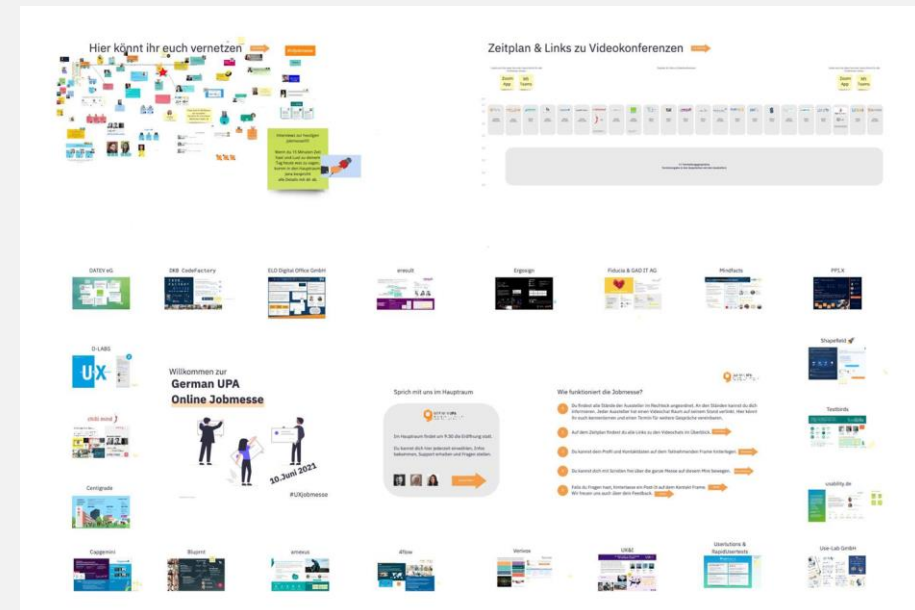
Hier könnt ihr euch vernetzen

Zeitplan & Links zu Videokonferenzen

Zoom App

MS Teams

Zoom App

MS Teams

DATEV eG

ZKB CodeFactory

ELO Digital Office GmbH

ersult

Ergosign

Fiducia & GAD IT AG

Mindfacts

PPI X

O-LABS

Willkommen zur

German UPA

Online Jobmesse

10. Juni 2021

#UXJobmesse

Sprich mit uns im Hauptraum

Wie funktioniert die Jobmesse?

Shapefield

Testbirds

usability.de

Centigrade

Capgemini

Bluprnt

ameus

Aflow

Verivox

UX&I

Userlutions & Rapidusertests

Use-Lab GmbH